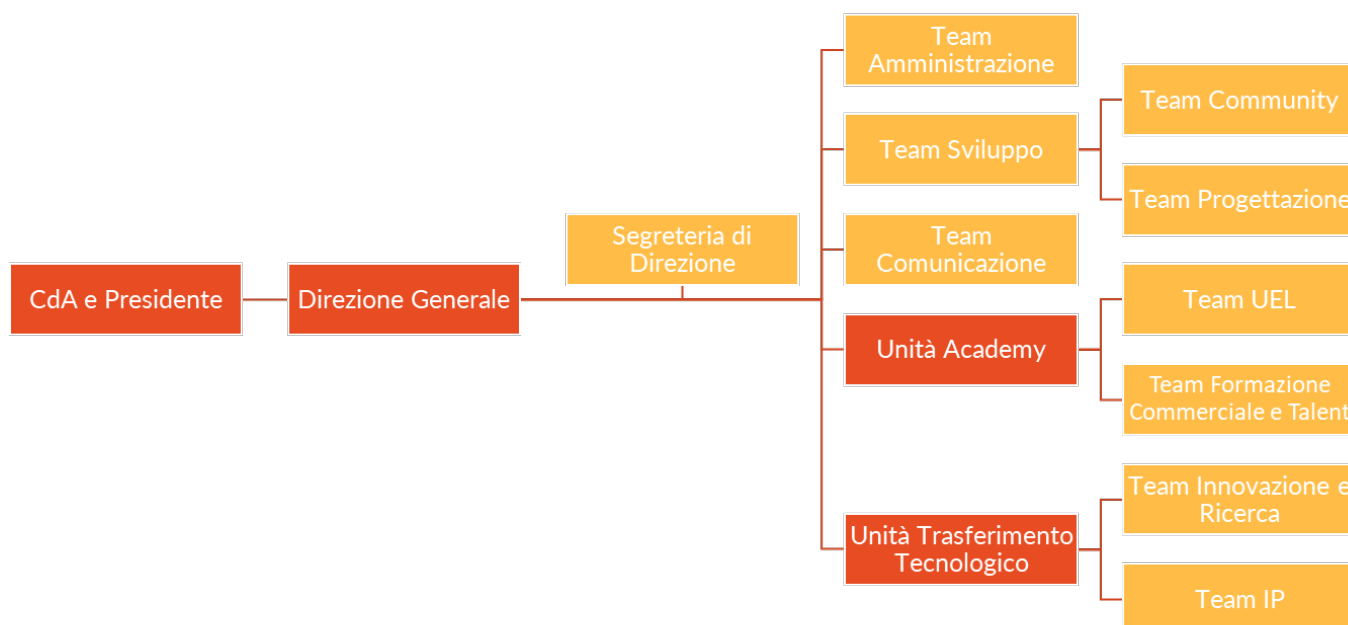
CdA e Presidente

Direzione Generale

Segreteria di Direzione

Team Amministrazione

Team Sviluppo

Team Community

Team Progettazione

Team Comunicazione

Unità Academy

Team UEL

Team Formazione Commerciale e Talent

Unità Trasferimento Tecnologico

Team Innovazione e Ricerca

Team IP